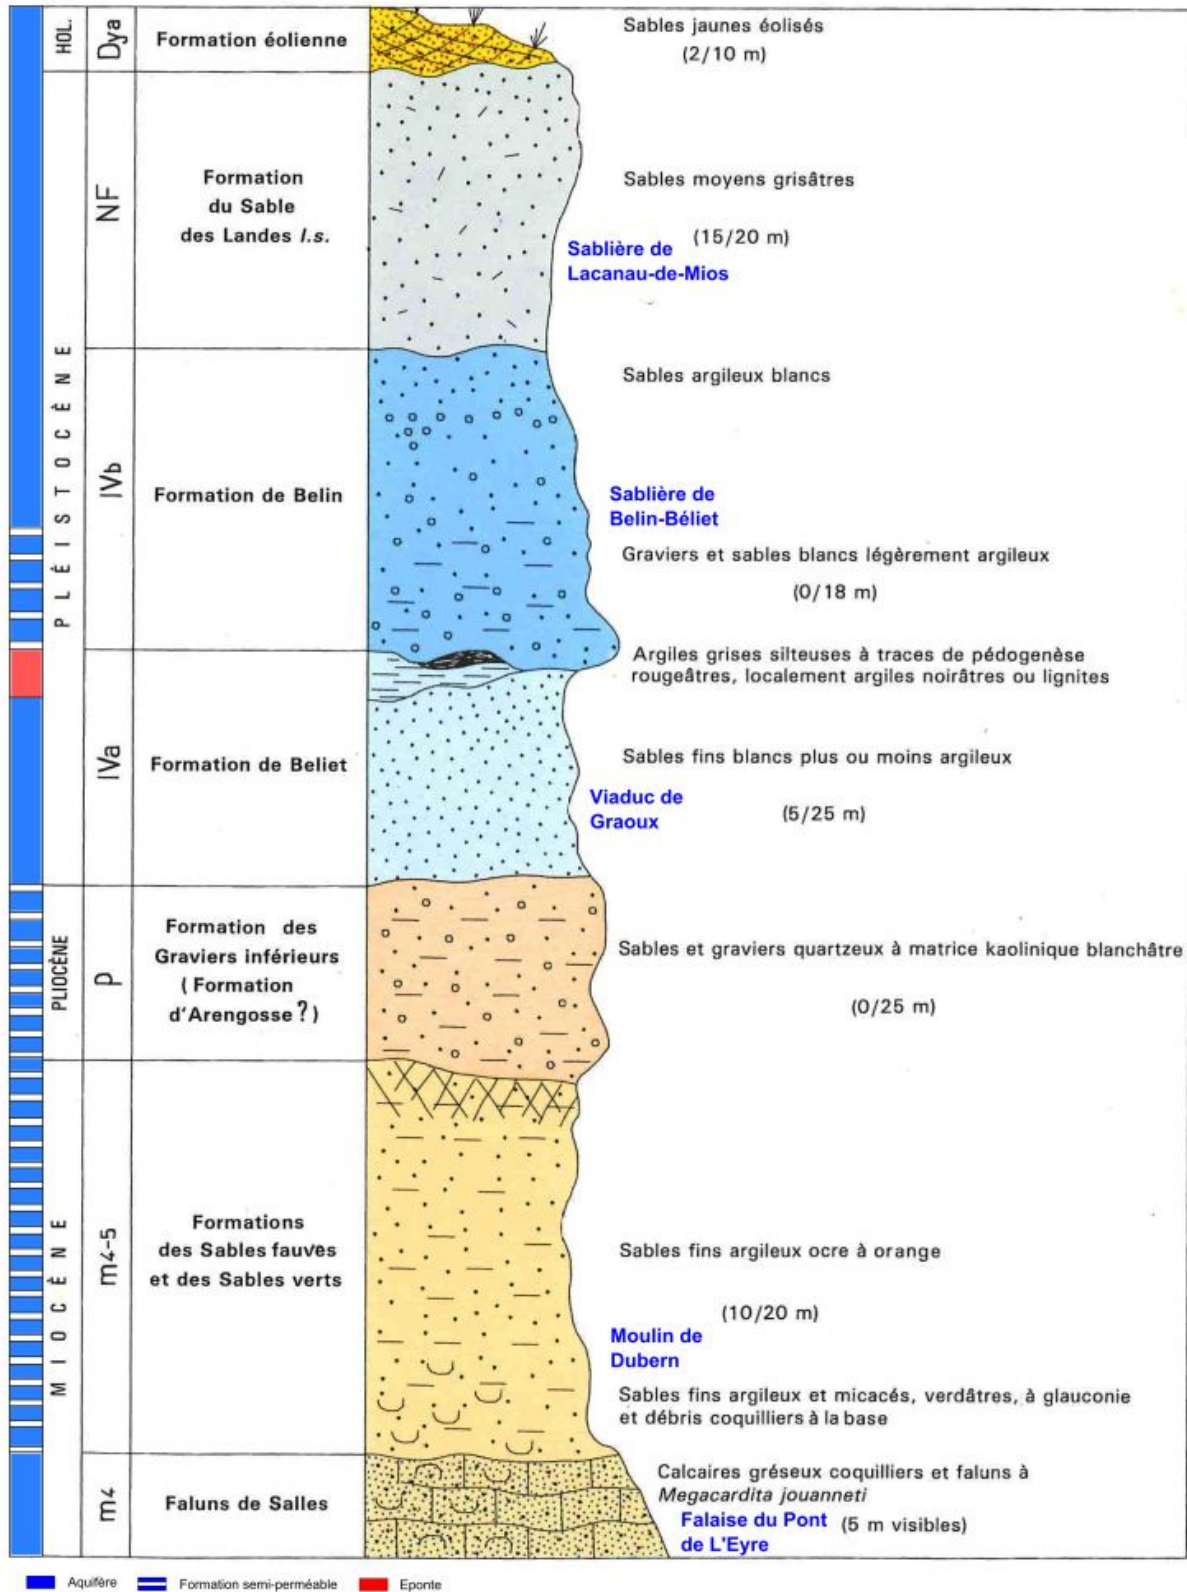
| | | | |
|---|---|---|---|
| HOL. | Dya | Formation éolienne | Sables jaunes éolisés (2/10 m) |
| PLÉISTOCÈNE | NF | Formation du Sable des Landes *l.s.* | Sables moyens grisâtres (15/20 m) Sablière de Lacanau-de-Mios |
| | IVb | Formation de Belin | Sables argileux blancs Sablière de Belin-Béliet Graviers et sables blancs légèrement argileux (0/18 m) Argiles grises silteuses à traces de pédogenèse rougeâtres, localement argiles noirâtres ou lignites |
| | IVa | Formation de Beliet | Sables fins blancs plus ou moins argileux Viaduc de Graoux (5/25 m) |
| PLIOCÈNE | p | Formation des Graviers inférieurs ( Formation d'Arengosse ? ) | Sables et graviers quartzeux à matrice kaolinique blanchâtre (0/25 m) |
| MIOCÈNE | m4-5 | Formations des Sables fauves et des Sables verts | Sables fins argileux ocre à orange (10/20 m) Moulin de Dubern Sables fins argileux et micacés, verdâtres, à glauconie et débris coquilliers à la base |
| | m4 | Faluns de Salles | Calcaires gréseux coquilliers et faluns à *Megacardita jouanneti* Falaise du Pont de L'Eyre (5 m visibles) |

Aquifère Formation semi-perméable Eponte